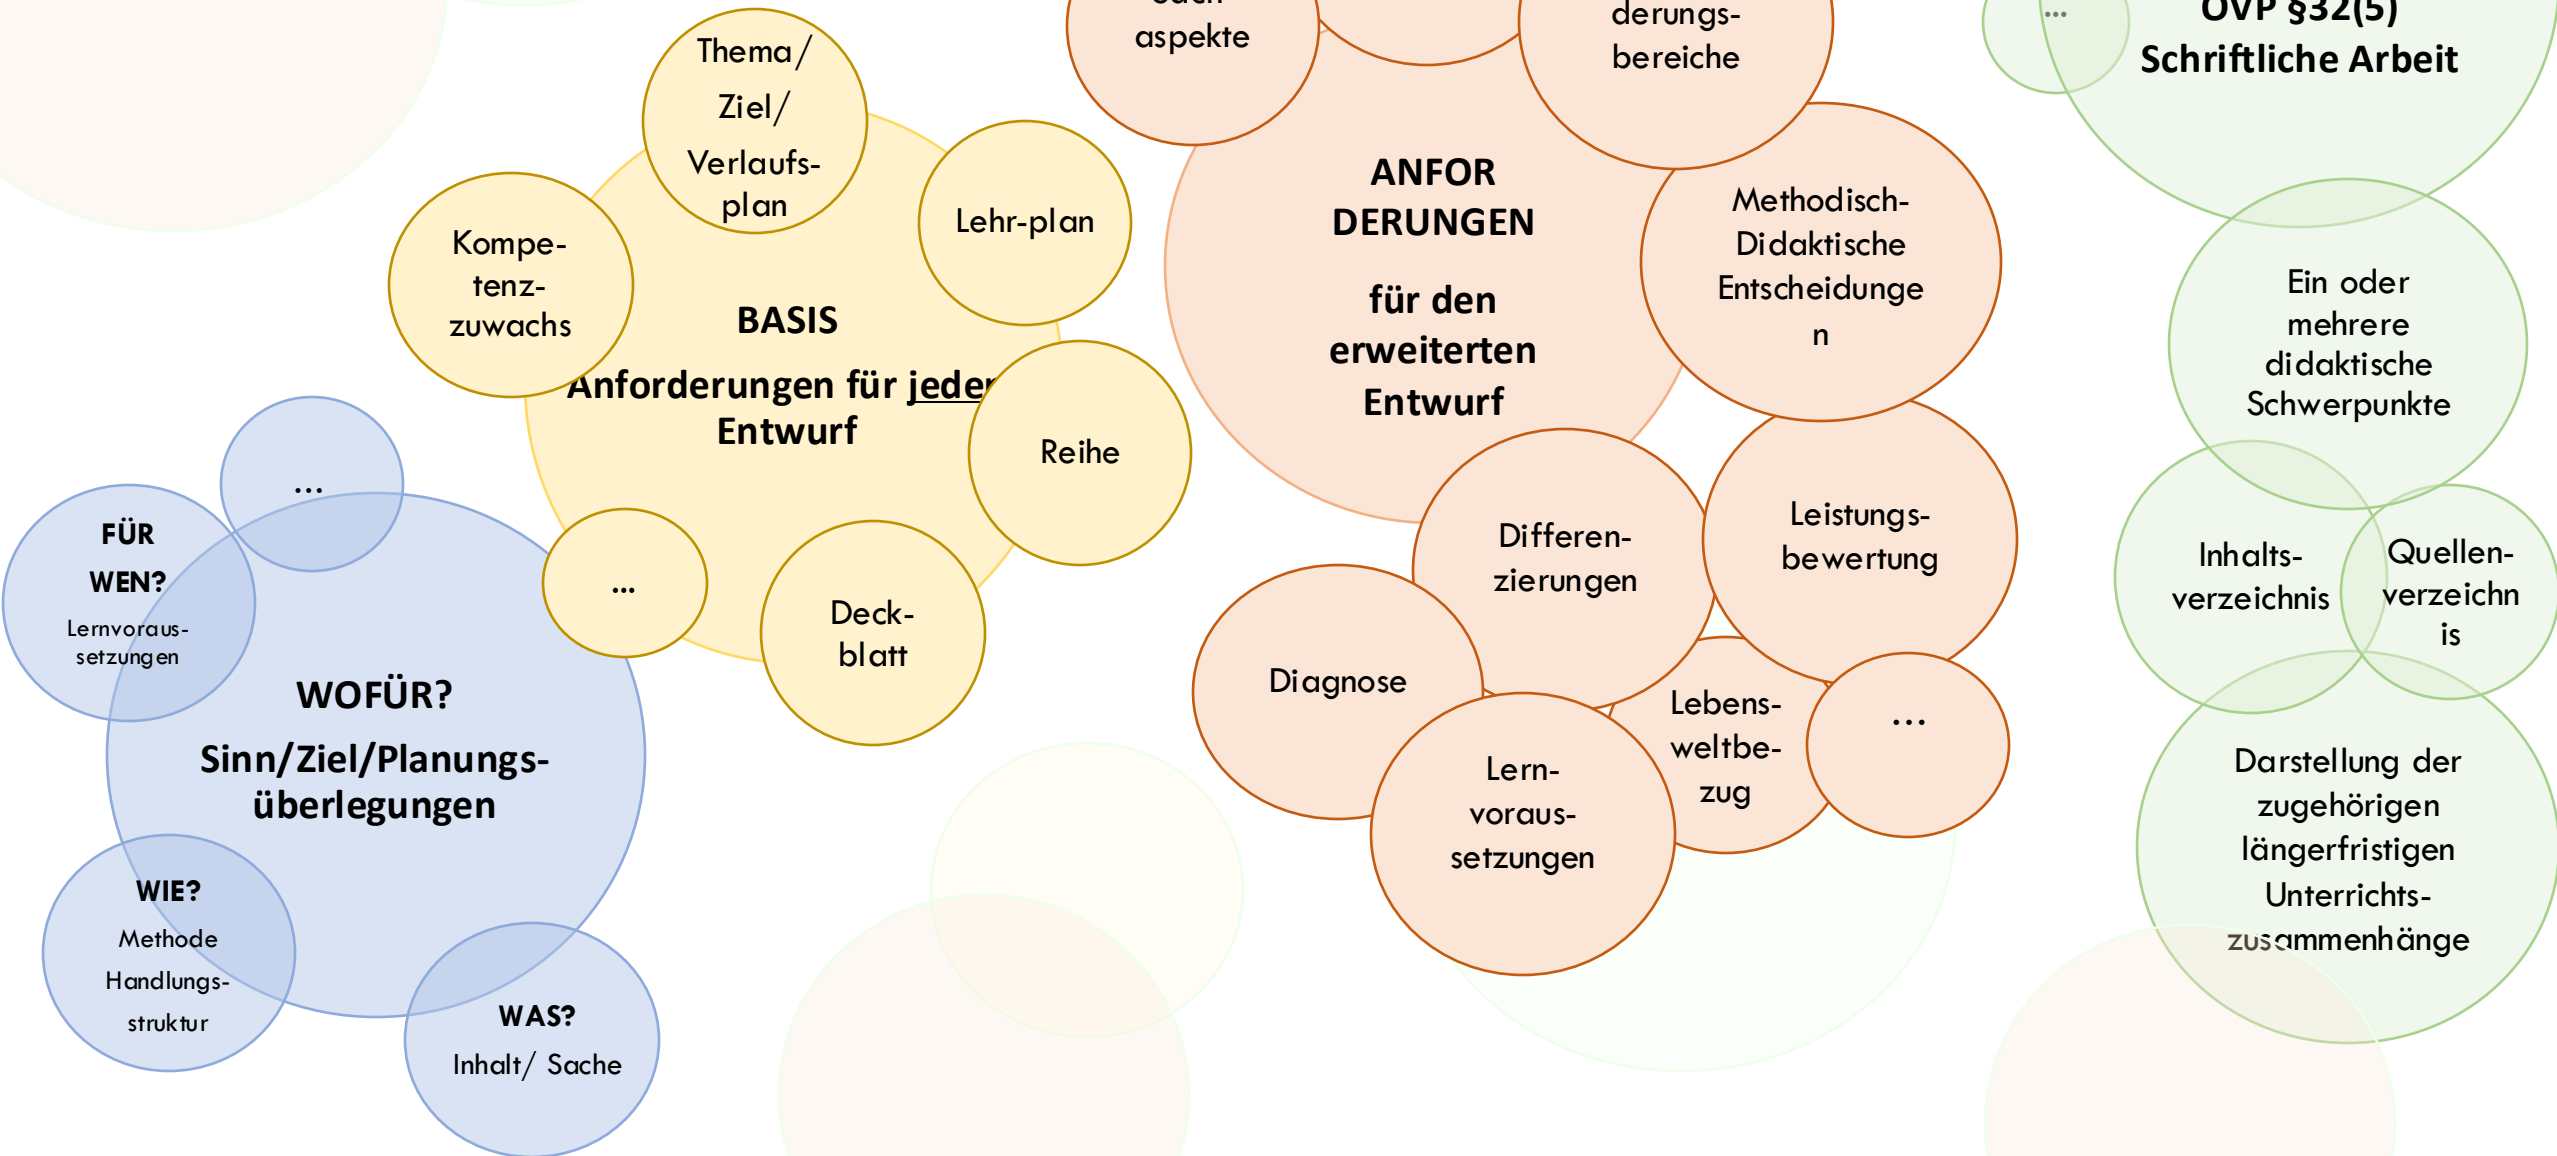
Thema/ Ziel/ Verlaufsplan

Lehr-plan

Kompetenzzuwachs

BASIS

Anforderungen für jeden Entwurf

Reihe

...

Deckblatt

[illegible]aspekte

derungsbereiche

ANFORDERUNGEN

für den erweiterten Entwurf

Methodisch-Didaktische Entscheidungen

Differenzierungen

Leistungsbewertung

Diagnose

Lebensweltbezug

...

Lernvoraussetzungen

...

OVP §32(5)
Schriftliche Arbeit

Ein oder mehrere didaktische Schwerpunkte

Inhaltsverzeichnis

Quellenverzeichnis

Darstellung der zugehörigen längerfristigen Unterrichtszusammenhänge

...

FÜR WEN?
Lernvoraussetzungen

WOFÜR?
Sinn/Ziel/Planungsüberlegungen

WIE?
Methode
Handlungsstruktur

WAS?
Inhalt/ Sache